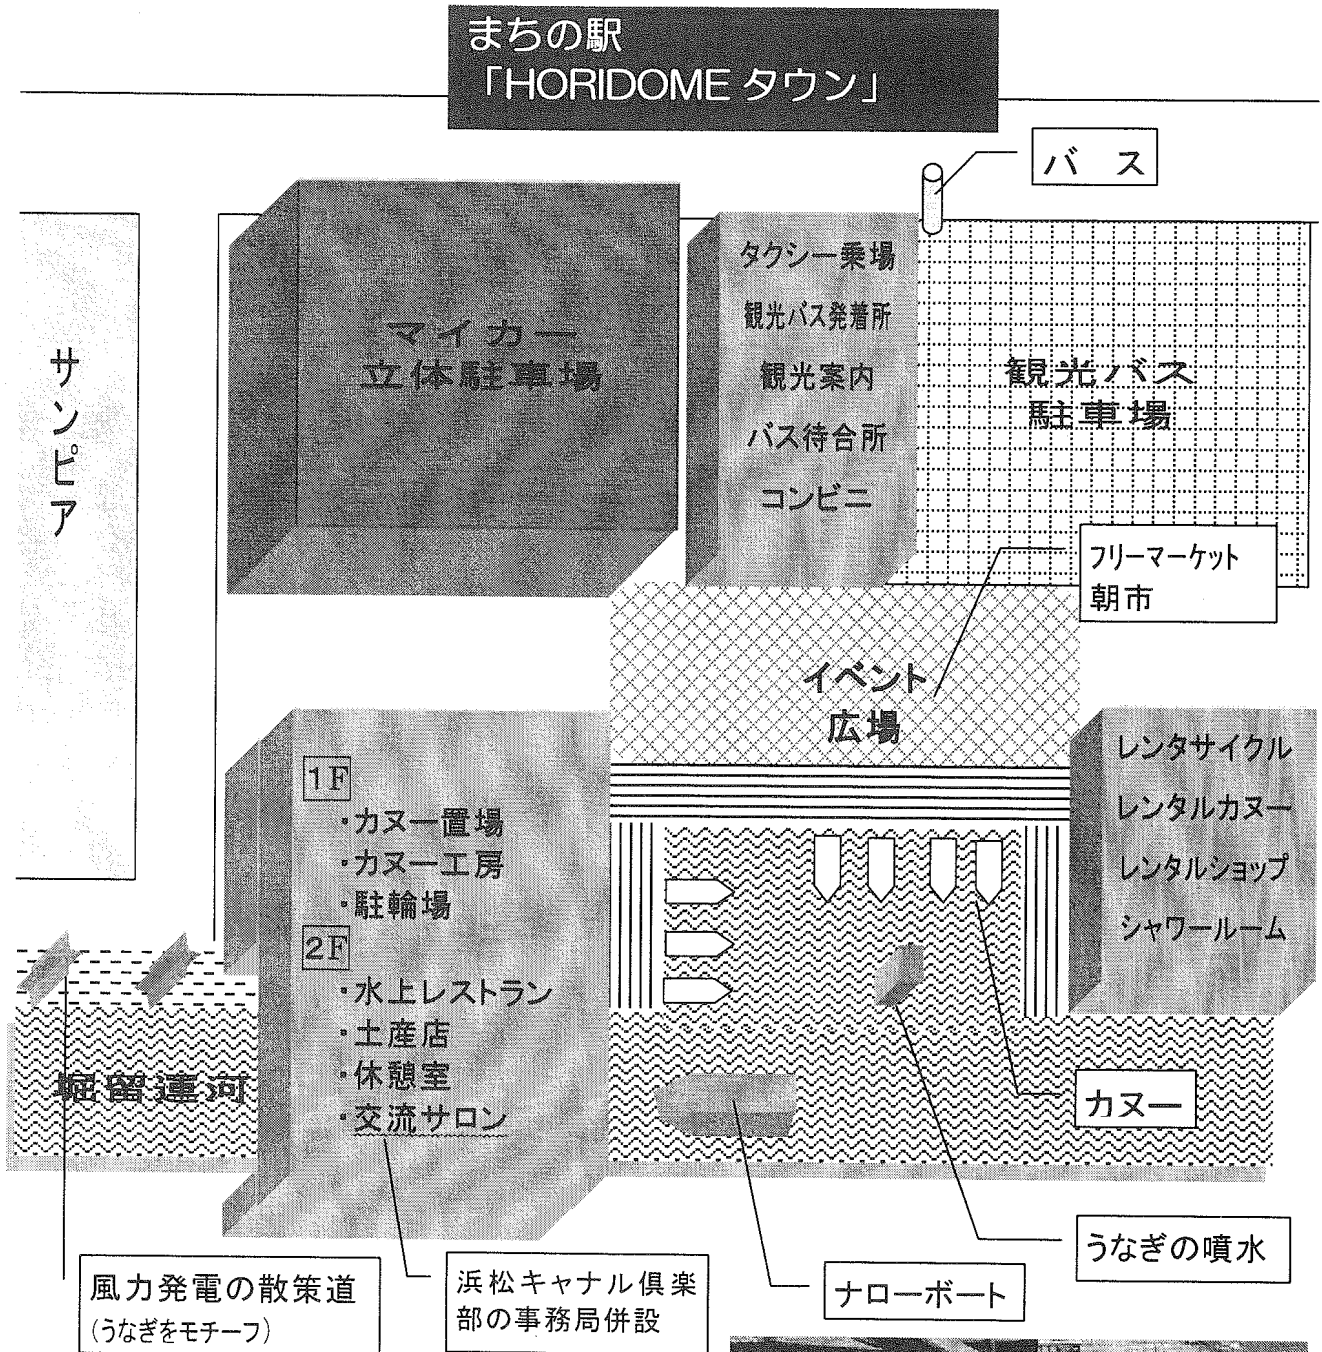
まちの駅
「HORIDOME タウン」

バス

サンピア

マイカー
立体駐車場

タクシー乗場
観光バス発着所
観光案内
バス待合所
コンビニ

観光バス
駐車場

フリーマーケット
朝市

イベント
広場

1F
・カヌー置場
・カヌー工房
・駐輪場
2F
・水上レストラン
・土産店
・休憩室
・交流サロン

レンタサイクル
レンタルカヌー
レンタルショップ
シャワールーム

堀留運河

カヌー

うなぎの噴水

ナローボート

風力発電の散策道
(うなぎをモチーフ)

浜松キャナル倶楽部の事務局併設